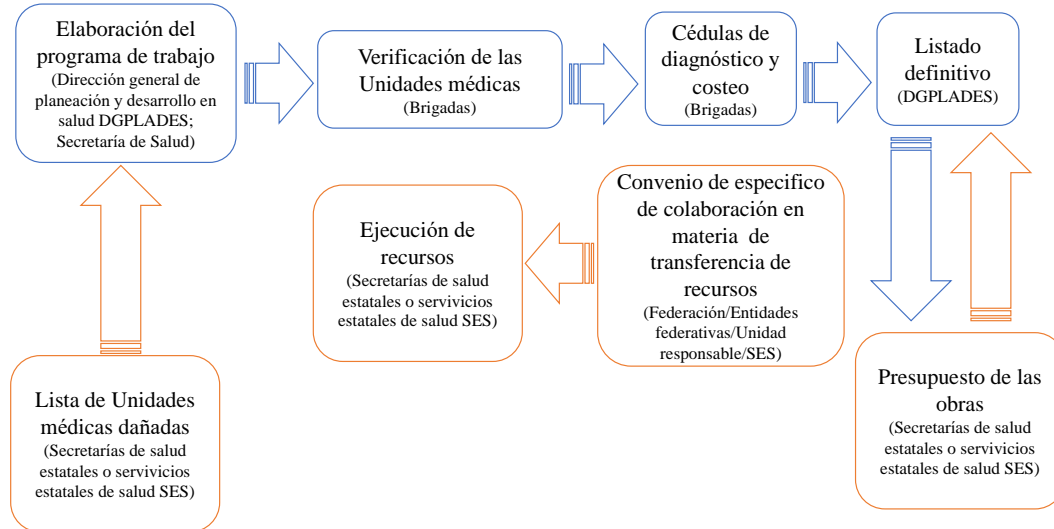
Elaboración del programa de trabajo
(Dirección general de planeación y desarrollo en salud DGPLADES; Secretaría de Salud)

Verificación de las Unidades médicas
(Brigadas)

Cédulas de diagnóstico y costeo
(Brigadas)

Listado definitivo
(DGPLADES)

Lista de Unidades médicas dañadas
(Secretarías de salud estatales o servivicios estatales de salud SES)

Ejecución de recursos
(Secretarías de salud estatales o servivicios estatales de salud SES)

Convenio de especifico de colaboración en materia de transferencia de recursos
(Federación/Entidades federativas/Unidad responsable/SES)

Presupuesto de las obras
(Secretarías de salud estatales o servivicios estatales de salud SES)